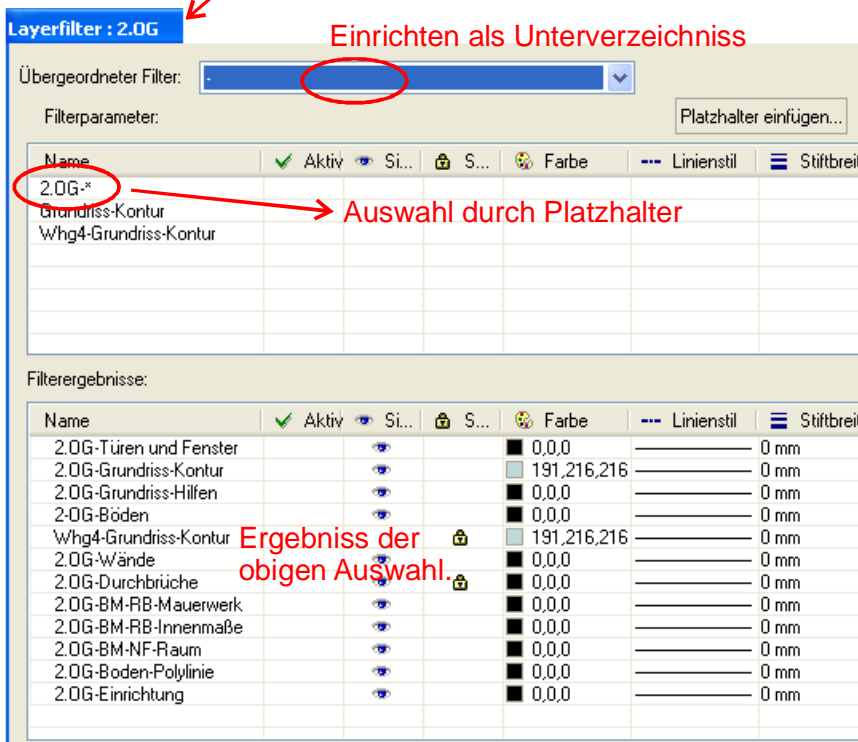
Layerfilter : 2.0G

Einrichten als Unterverzeichniss

Übergeordneter Filter: -

Filterparameter:

Platzhalter einfügen...

| Name | Aktiv | Si... | S... | Farbe | Linienstil | Stiftbrei |
|---|---|---|---|---|---|---|
| 2.0G-* | | | | | | |
| Grundriss-Kontur | | | | | | |
| Whg4-Grundriss-Kontur | | | | | | |

Auswahl durch Platzhalter

Filterergebnisse:

| Name | Aktiv | Si... | S... | Farbe | Linienstil | Stiftbrei |
|---|---|---|---|---|---|---|
| 2.0G-Türen und Fenster | | | | 0,0,0 | | 0 mm |
| 2.0G-Grundriss-Kontur | | | | 191,216,216 | | 0 mm |
| 2.0G-Grundriss-Hilfen | | | | 0,0,0 | | 0 mm |
| 2.0G-Böden | | | | 0,0,0 | | 0 mm |
| Whg4-Grundriss-Kontur | | | | 191,216,216 | | 0 mm |
| 2.0G-Wände | | | | 0,0,0 | | 0 mm |
| 2.0G-Durchbrüche | | | | 0,0,0 | | 0 mm |
| 2.0G-BM-RB-Mauerwerk | | | | 0,0,0 | | 0 mm |
| 2.0G-BM-RB-Innenmaße | | | | 0,0,0 | | 0 mm |
| 2.0G-BM-NF-Raum | | | | 0,0,0 | | 0 mm |
| 2.0G-Boden-Polylinie | | | | 0,0,0 | | 0 mm |
| 2.0G-Einrichtung | | | | 0,0,0 | | 0 mm |

Ergebniss der obigen Auswahl.